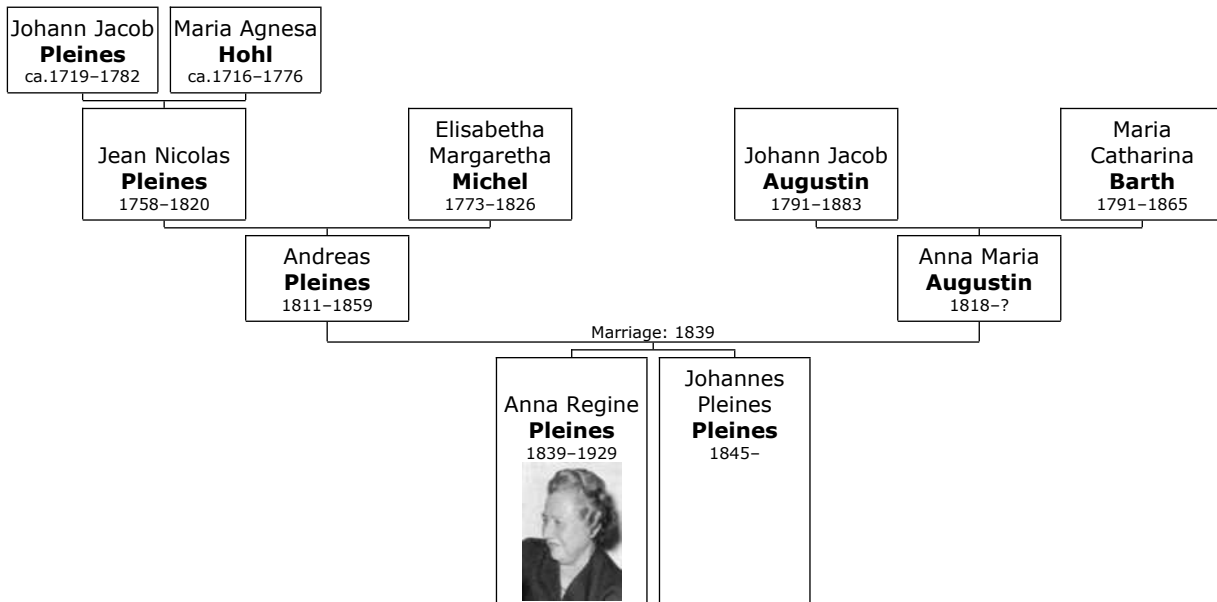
Johann Jacob
**Pleines**
ca.1719–1782

Maria Agnesa
**Hohl**
ca.1716–1776

Jean Nicolas
**Pleines**
1758–1820

Elisabetha Margaretha
**Michel**
1773–1826

Johann Jacob
**Augustin**
1791–1883

Maria Catharina
**Barth**
1791–1865

Andreas
**Pleines**
1811–1859

Anna Maria
**Augustin**
1818–?

Marriage: 1839

Anna Regine
**Pleines**
1839–1929

Johannes Pleines
**Pleines**
1845–